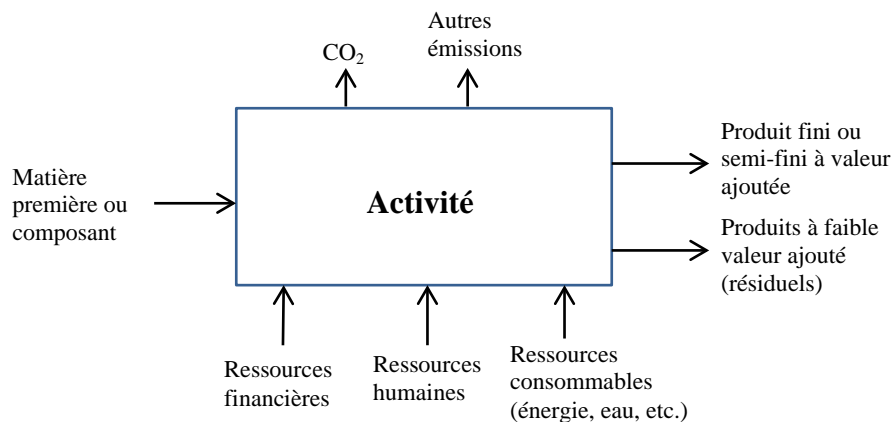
$CO_2$

Autres émissions

Matière première ou composant

Activité

Produit fini ou semi-fini à valeur ajoutée

Produits à faible valeur ajouté (résiduels)

Ressources financières

Ressources humaines

Ressources consommables (énergie, eau, etc.)